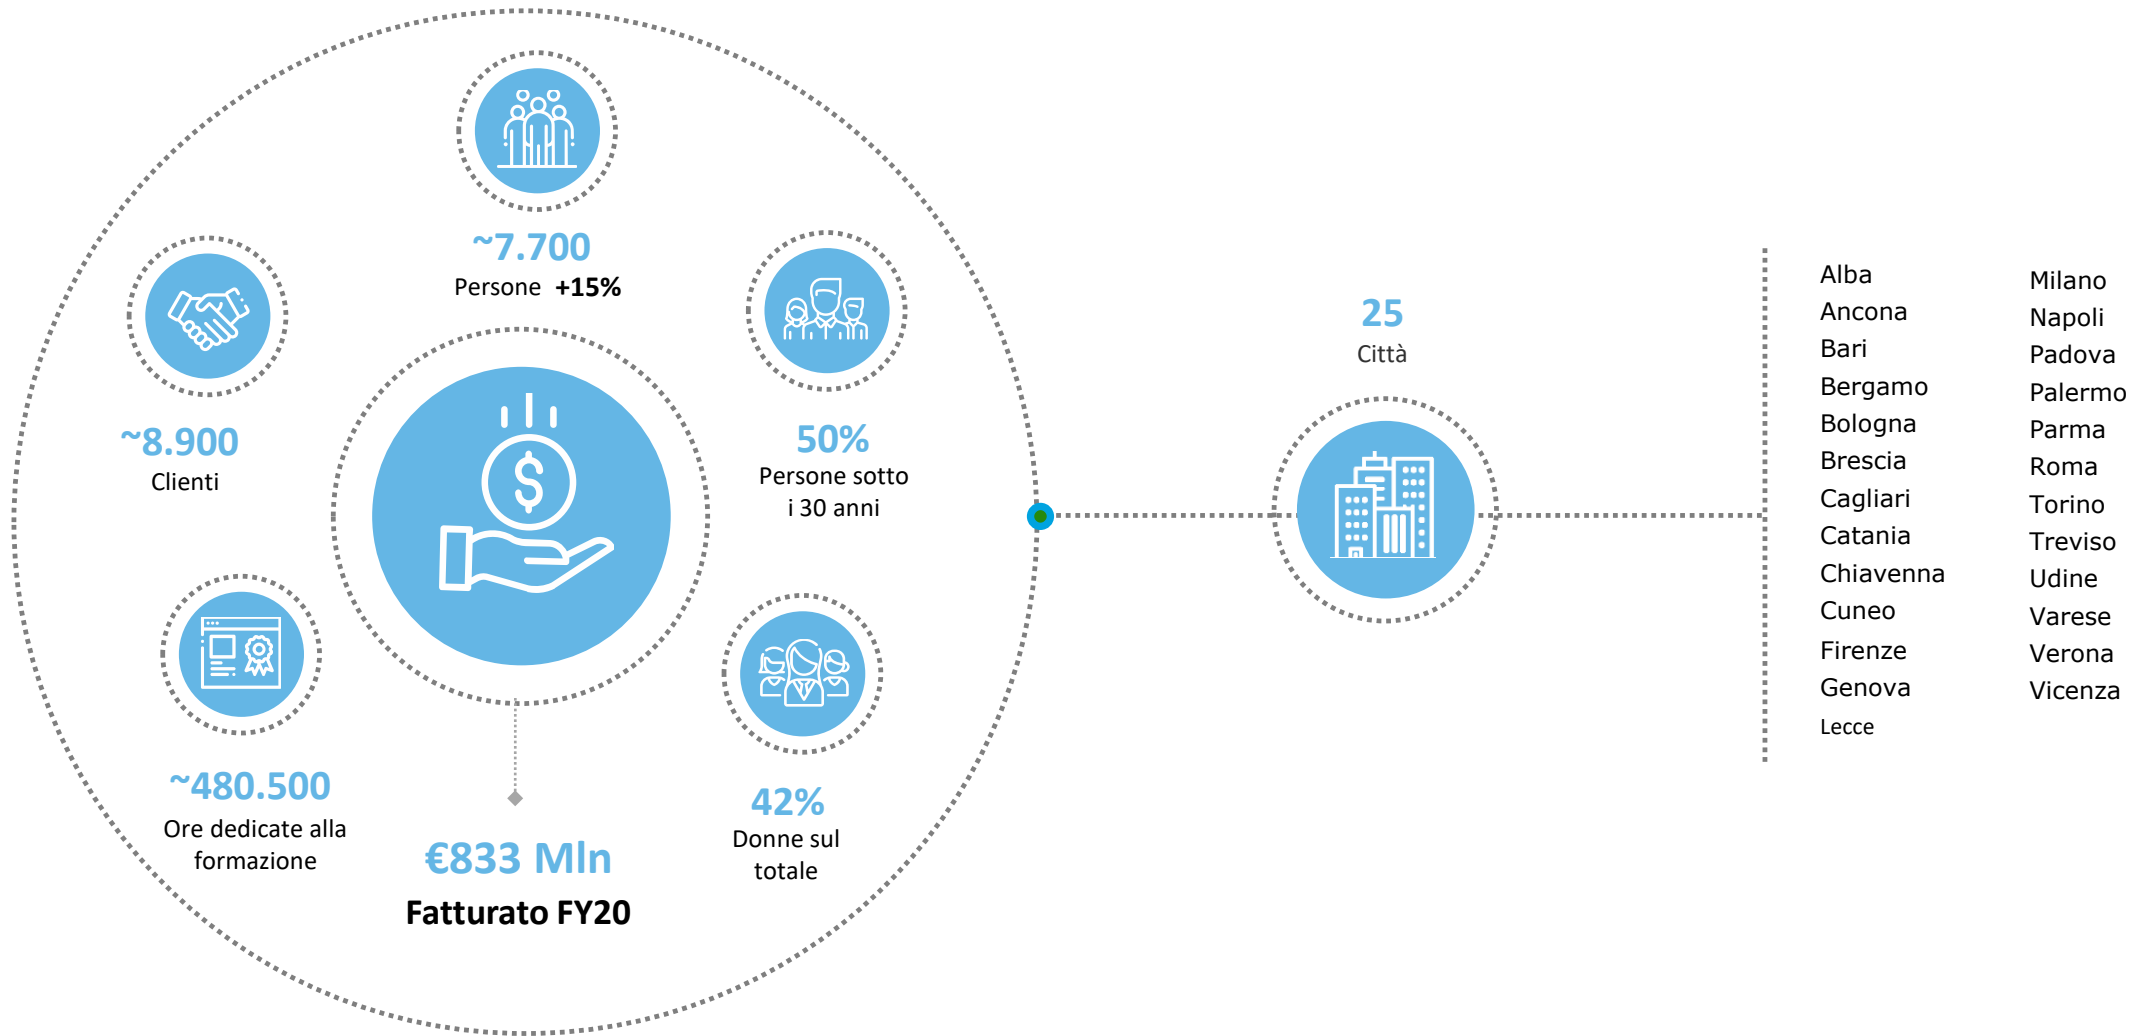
~7.700
Persone +15%

~8.900
Clienti

50%
Persone sotto i 30 anni

~480.500
Ore dedicate alla formazione

€833 Mln
Fatturato FY20

42%
Donne sul totale

25
Città

Alba
Ancona
Bari
Bergamo
Bologna
Brescia
Cagliari
Catania
Chiavenna
Cuneo
Firenze
Genova
Lecce

Milano
Napoli
Padova
Palermo
Parma
Roma
Torino
Treviso
Udine
Varese
Verona
Vicenza